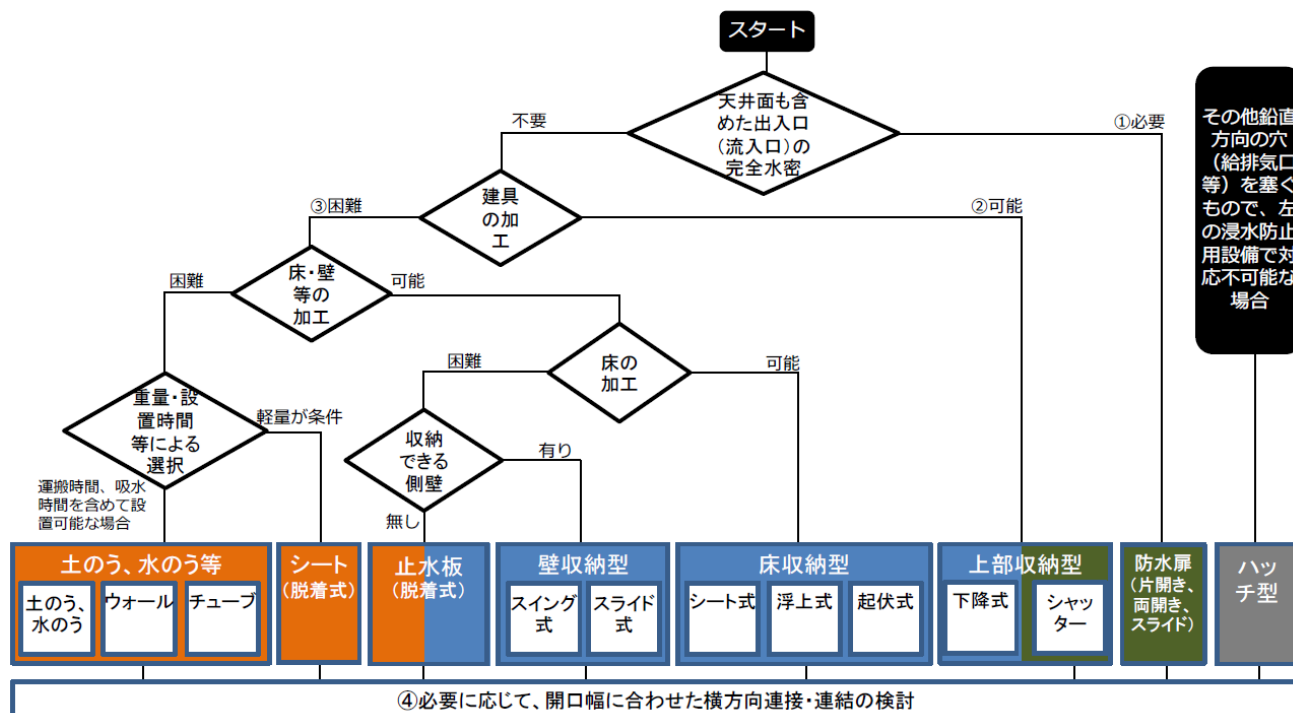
スタート

天井面も含めた出入口（流入口）の完全水密

不要

①必要

その他鉛直方向の穴（給排気口等）を塞ぐもので、左の浸水防止用設備で対応不可能な場合

建具の加工

③困難

②可能

床・壁等の加工

困難

可能

床の加工

困難

可能

重量・設置時間等による選択

軽量が条件

運搬時間、吸水時間を含めて設置可能な場合

収納できる側壁

有り

無し

土のう、水のう等

土のう、水のう

ウォール

チューブ

シート（脱着式）

止水板（脱着式）

壁収納型

スイング式

スライド式

床収納型

シート式

浮上式

起伏式

上部収納型

下降式

シャッター

防水扉（片開き、両開き、スライド）

ハッチ型

④必要に応じて、開口幅に合わせた横方向連接・連結の検討